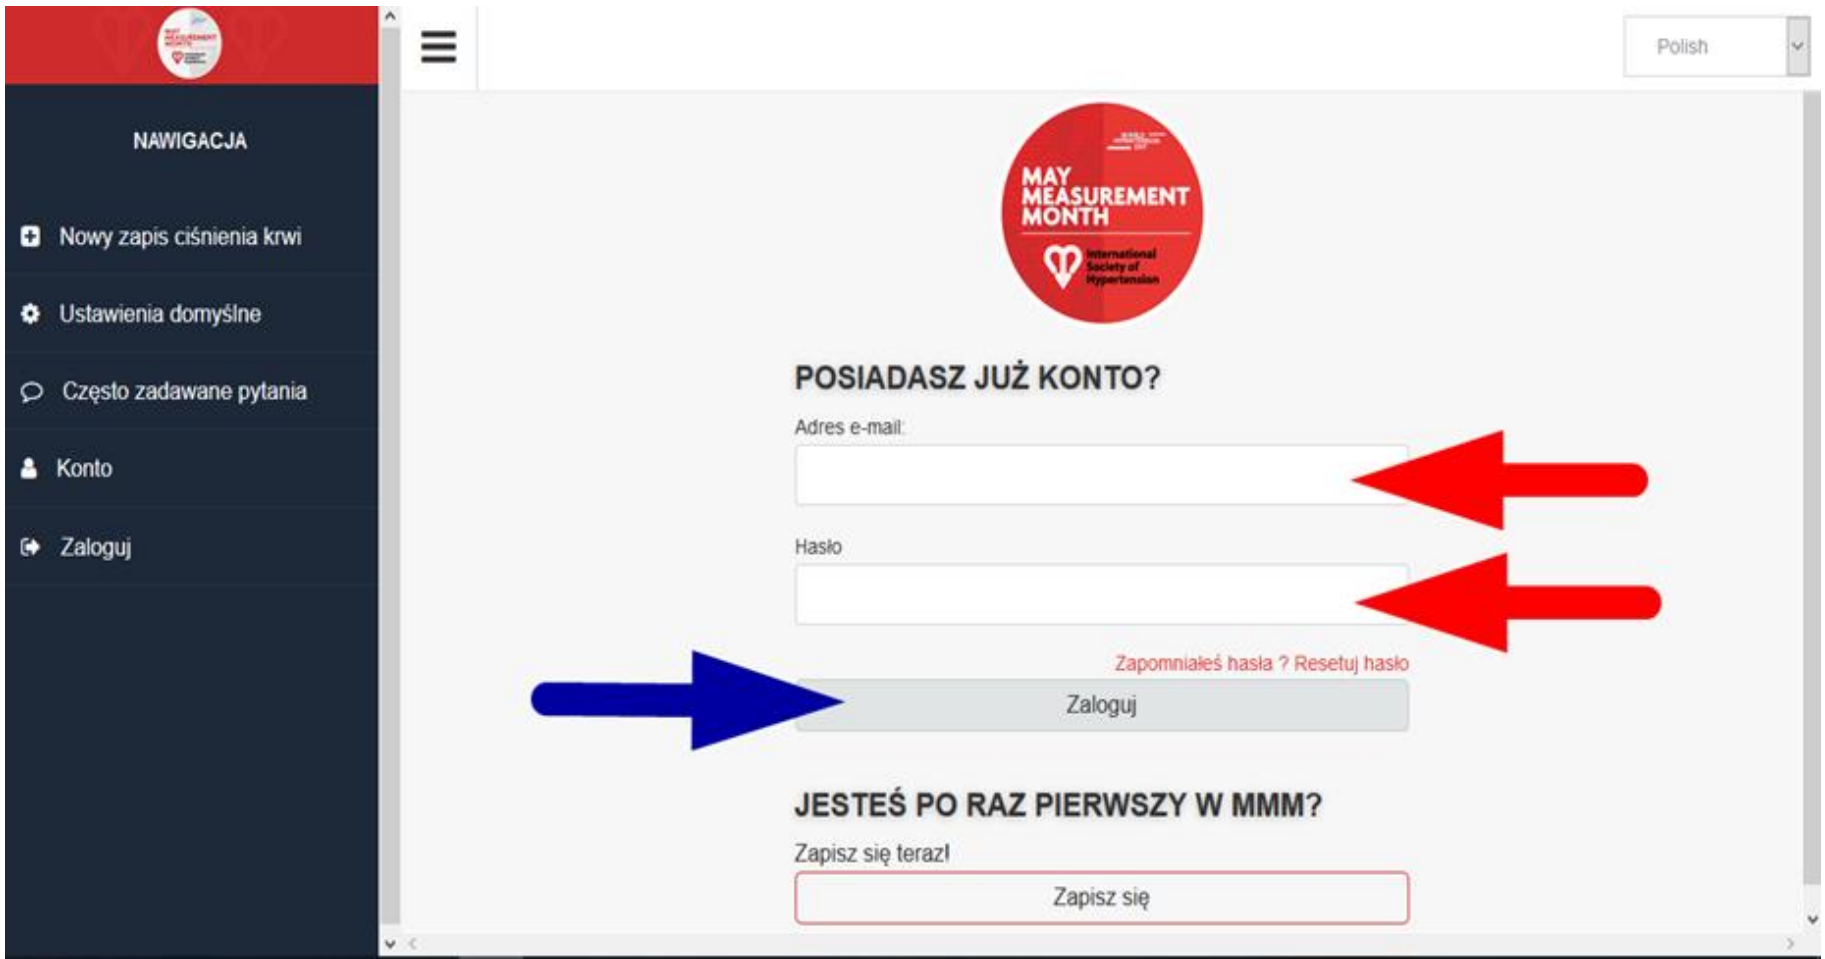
NAWIGACJA

Nowy zapis ciśnienia krwi

Ustawienia domyślne

Często zadawane pytania

Konto

Zaloguj

Polish

MAY MEASUREMENT MONTH

International Society of Hypertension

POSIADASZ JUŻ KONTO?

Adres e-mail:

Hasło

Zapomniałeś hasła ? Resetuj hasło

Zaloguj

JESTEŚ PO RAZ PIERWSZY W MMM?

Zapisz się teraz!

Zapisz się